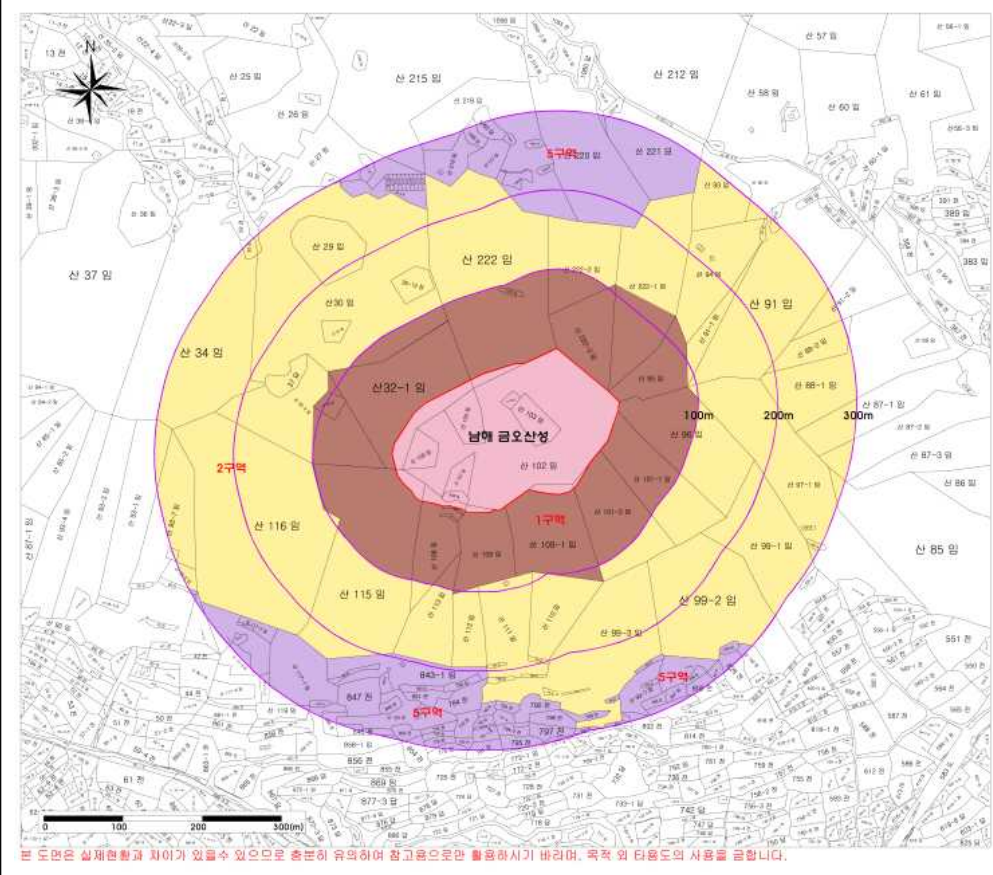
13 전

N

산 25 임

산 215 임

산 212 임

산 57 임

산 58 임

산 60 임

산 61 임

산 26 임

5구역

산 221 임

산 37 임

산 29 임

산 222 임

산 91 임

산30 임

산 34 임

산32-1 임

산 88-1 임

산 87-1 임

100m

200m

300m

남해 금오산성

산 96 임

2구역

산 102 임

산 87-3 임

산 86 임

1구역

산 116 임

산 108-1 임

산 98-1 임

산 85 임

산 115 임

산 99-2 임

551 전

843-1 임

847 전

5구역

5구역

797 전

856 전

61 전

877-3 답

742 답

0

100

200

300(m)

본 도면은 실제현황과 차이가 있을수 있으므로 충분히 유의하여 참고용으로만 활용하시기 바라며, 목적 외 타용도의 사용을 금합니다.